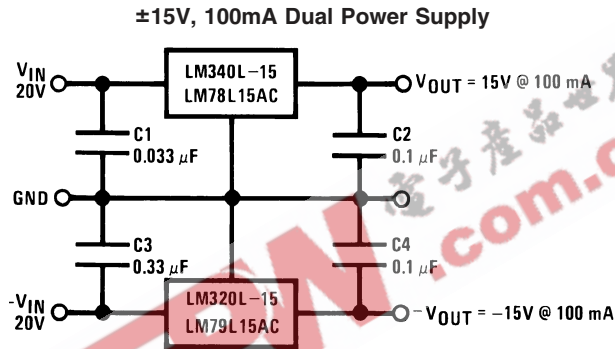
±15V, 100mA Dual Power Supply

$V_{IN}$
20V

LM340L−15
LM78L15AC

$V_{OUT}$ = 15V @ 100 mA

C1
0.033 $\mu$F

C2
0.1 $\mu$F

GND

C3
0.33 $\mu$F

C4
0.1 $\mu$F

$-V_{IN}$
20V

LM320L−15
LM79L15AC

$-V_{OUT}$ = −15V @ 100 mA

电子产品世界
.com.cn